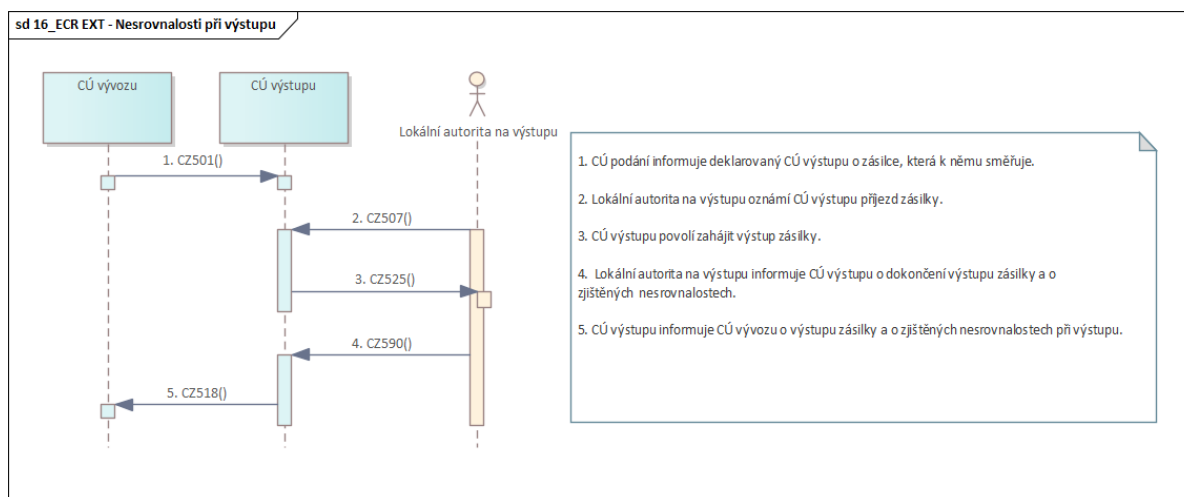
sd 16_ECR EXT - Nesrovnalosti při výstupu

CÚ vývozu

CÚ výstupu

Lokální autorita na výstupu

1. CZ501()

2. CZ507()

3. CZ525()

4. CZ590()

5. CZ518()

1. CÚ podání informuje deklarovaný CÚ výstupu o zásilce, která k němu směřuje.

2. Lokální autorita na výstupu oznámí CÚ výstupu příjezd zásilky.

3. CÚ výstupu povolí zahájit výstup zásilky.

4. Lokální autorita na výstupu informuje CÚ výstupu o dokončení výstupu zásilky a o zjištěných nesrovnalostech.

5. CÚ výstupu informuje CÚ vývozu o výstupu zásilky a o zjištěných nesrovnalostech při výstupu.